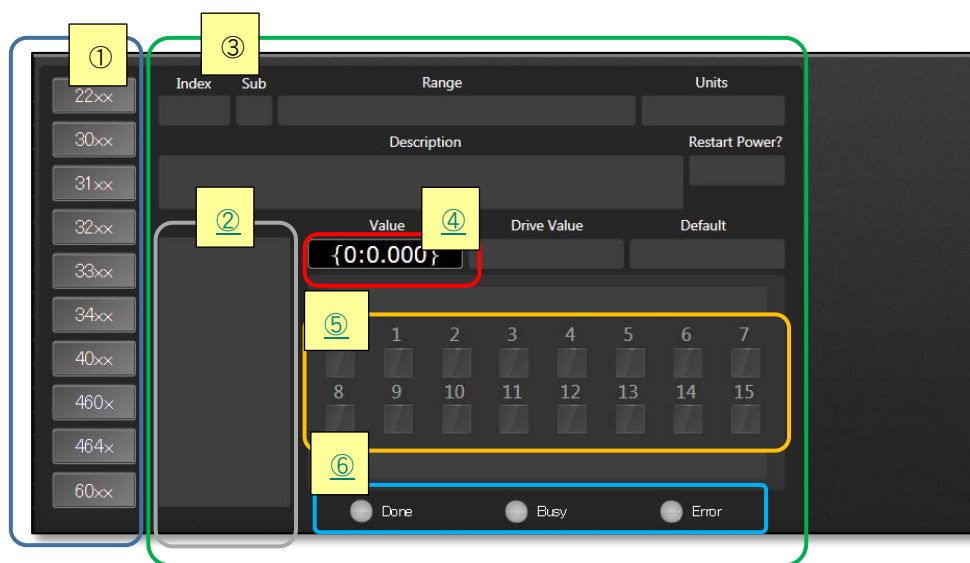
①
22xx
30xx
31xx
32xx
33xx
34xx
40xx
460x
464x
60xx

③
Index
Sub
Range
Units
Description
Restart Power?

②

Value
④
{0:0.000}
Drive Value
Default

⑤
1 2 3 4 5 6 7
8 9 10 11 12 13 14 15

⑥
Done
Busy
Error